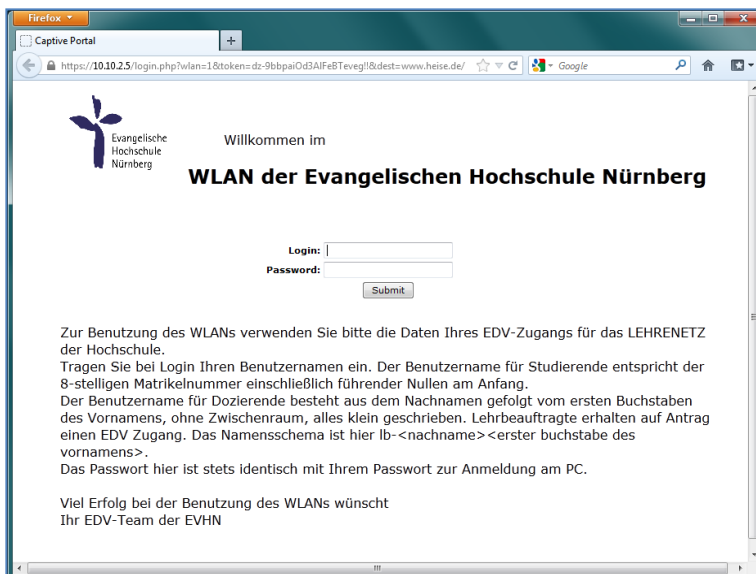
Firefox

Captive Portal

+

https://10.10.2.5/login.php?wlan=1&token=dz-9bbpaiOd3AIFeBTeveg!!&dest=www.heise.de/

Google

Evangelische Hochschule Nürnberg

Willkommen im

WLAN der Evangelischen Hochschule Nürnberg

Login:

Password:

Submit

Zur Benutzung des WLANs verwenden Sie bitte die Daten Ihres EDV-Zugangs für das LEHRENETZ der Hochschule.
Tragen Sie bei Login Ihren Benutzernamen ein. Der Benutzername für Studierende entspricht der 8-stelligen Matrikelnummer einschließlich führender Nullen am Anfang.
Der Benutzername für Dozierende besteht aus dem Nachnamen gefolgt vom ersten Buchstaben des Vornamens, ohne Zwischenraum, alles klein geschrieben. Lehrbeauftragte erhalten auf Antrag einen EDV Zugang. Das Namensschema ist hier lb-<nachname><erster buchstabe des vornamens>.
Das Passwort hier ist stets identisch mit Ihrem Passwort zur Anmeldung am PC.

Viel Erfolg bei der Benutzung des WLANs wünscht
Ihr EDV-Team der EVHN